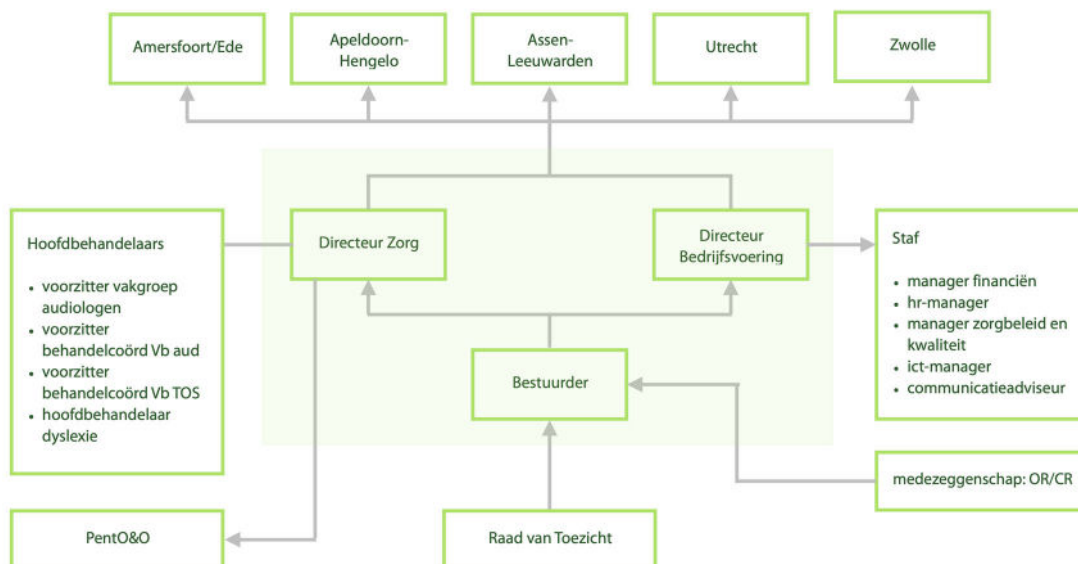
Amersfoort/Ede

Apeldoorn-Hengelo

Assen-Leeuwarden

Utrecht

Zwolle

Hoofdbehandelaars

- voorzitter vakgroep audiologen
- voorzitter behandelcoörd Vb aud
- voorzitter behandelcoörd Vb TOS
- hoofdbehandelaar dyslexie

Directeur Zorg

Directeur Bedrijfsvoering

Staf

- manager financiën
- hr-manager
- manager zorgbeleid en kwaliteit
- ict-manager
- communicatieadviseur

Bestuurder

medezeggenschap: OR/CR

PentO&O

Raad van Toezicht